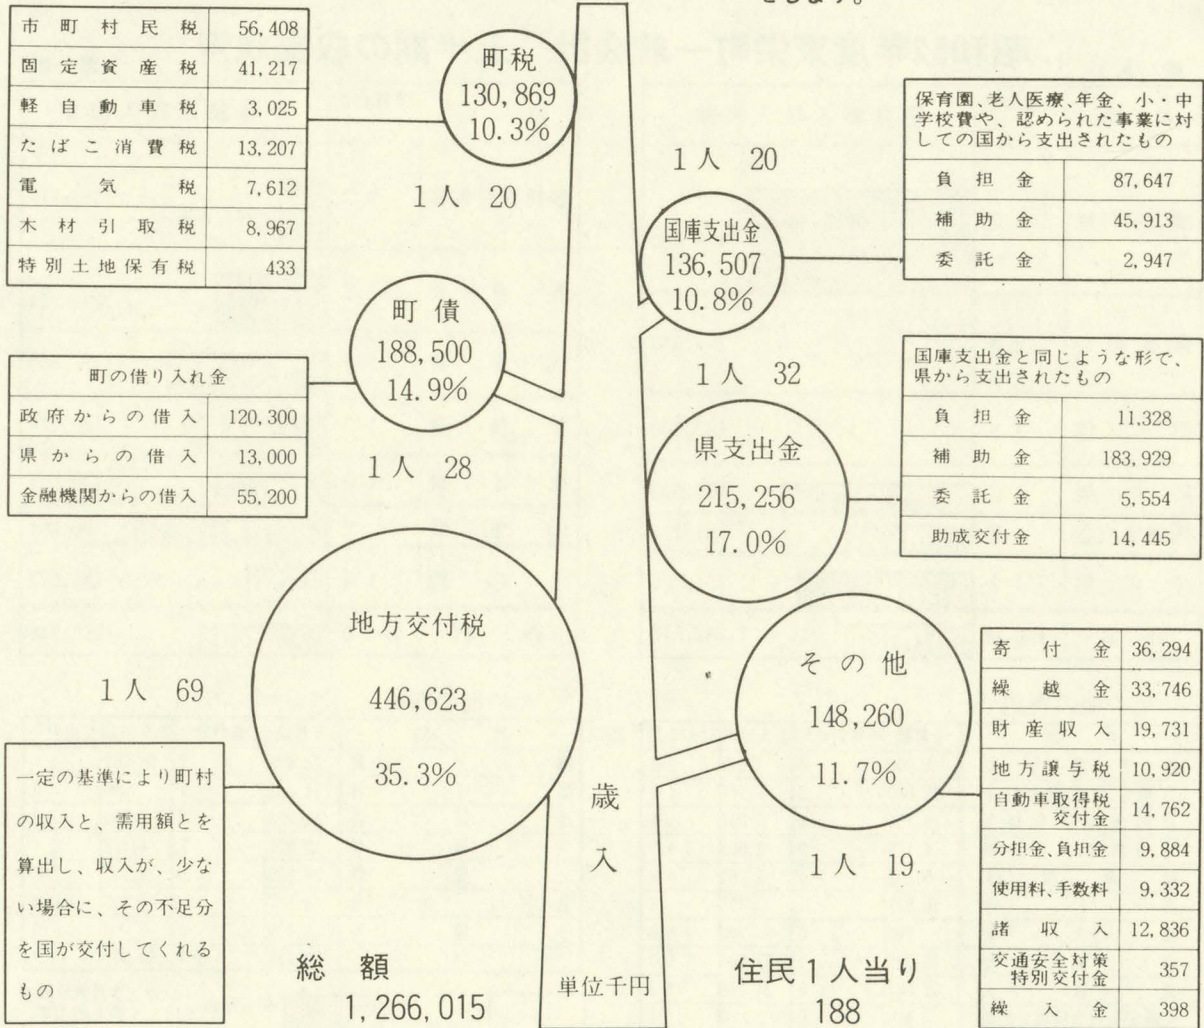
| 市町村民税 | 56,408 |
|---|---|
| 固定資産税 | 41,217 |
| 軽自動車税 | 3,025 |
| たばこ消費税 | 13,207 |
| 電気税 | 7,612 |
| 木材引取税 | 8,967 |
| 特別土地保有税 | 433 |

町税
130,869
10.3%

1人 20

町債
188,500
14.9%

| 町の借り入れ金 | |
|---|---|
| 政府からの借入 | 120,300 |
| 県からの借入 | 13,000 |
| 金融機関からの借入 | 55,200 |

1人 28

地方交付税
446,623
35.3%

1人 69

一定の基準により町村の収入と、需用額とを算出し、収入が、少ない場合に、その不足分を国が交付してくれるもの

総額
1,266,015

歳
入

単位千円

1人 20

国庫支出金
136,507
10.8%

保育園、老人医療、年金、小・中学校費や、認められた事業に対しての国から支出されたもの

| 負担金 | 87,647 |
|---|---|
| 補助金 | 45,913 |
| 委託金 | 2,947 |

1人 32

県支出金
215,256
17.0%

国庫支出金と同じような形で、県から支出されたもの

| 負担金 | 11,328 |
|---|---|
| 補助金 | 183,929 |
| 委託金 | 5,554 |
| 助成交付金 | 14,445 |

その他
148,260
11.7%

1人 19

| 寄付金 | 36,294 |
|---|---|
| 繰越金 | 33,746 |
| 財産収入 | 19,731 |
| 地方譲与税 | 10,920 |
| 自動車取得税交付金 | 14,762 |
| 分担金、負担金 | 9,884 |
| 使用料、手数料 | 9,332 |
| 諸収入 | 12,836 |
| 交通安全対策特別交付金 | 357 |
| 繰入金 | 398 |

住民1人当り
188